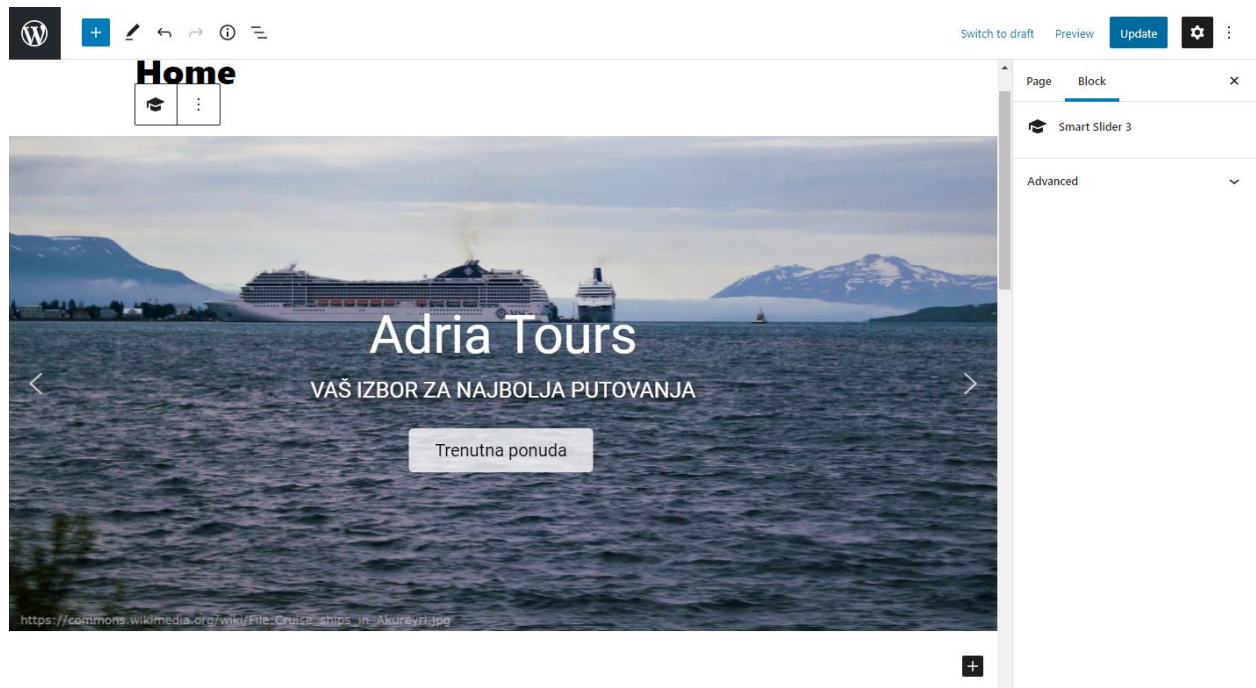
Switch to draft Preview Update

Home

Adria Tours

VAŠ IZBOR ZA NAJBOLJA PUTOVANJA

Trenutna ponuda

https://commons.wikimedia.org/wiki/File:Cruise_ships_in_Akureyri.jpg

Page Block

Smart Slider 3

Advanced